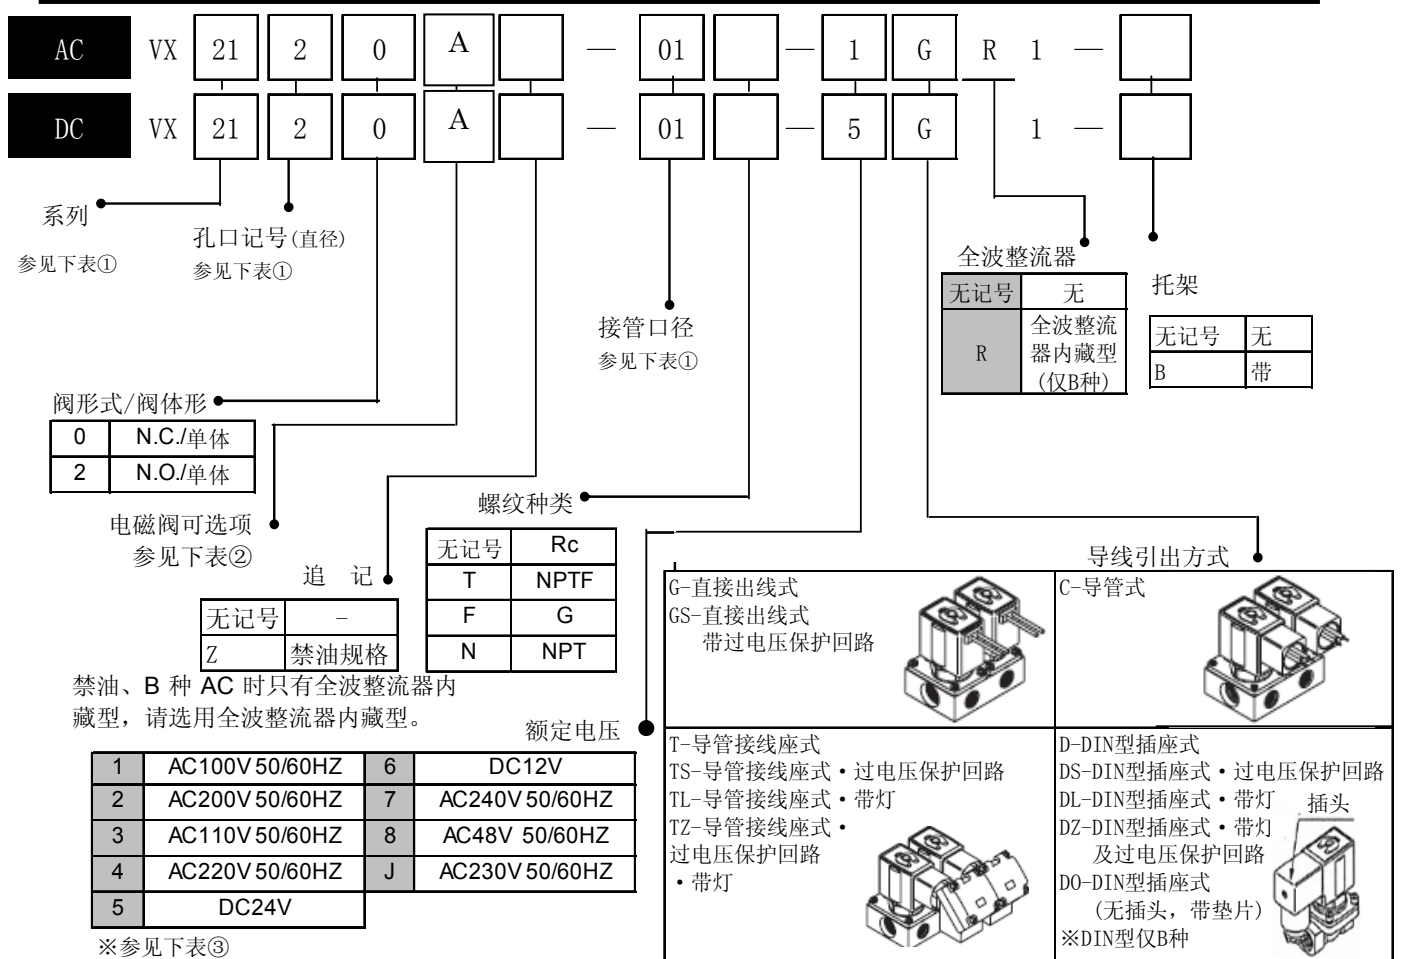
AC VX 21 2 0 A — 01 — 1 G R 1 —

DC VX 21 2 0 A — 01 — 5 G 1 —

系列
参见下表①

孔口记号(直径)
参见下表①

全波整流器

| 无记号 | 无 |
|---|---|
| R | 全波整流器内藏型（仅B种） |

托架

| 无记号 | 无 |
|---|---|
| B | 带 |

接管口径
参见下表①

阀形式/阀体形

| 0 | N.C./单体 |
|---|---|
| 2 | N.O./单体 |

螺纹种类

| 无记号 | Rc |
|---|---|
| T | NPTF |
| F | G |
| N | NPT |

电磁阀可选项
参见下表②

追 记

| 无记号 | - |
|---|---|
| Z | 禁油规格 |

禁油、B 种 AC 时只有全波整流器内藏型，请选用全波整流器内藏型。

额定电压

| 1 | AC100V 50/60HZ | 6 | DC12V |
|---|---|---|---|
| 2 | AC200V 50/60HZ | 7 | AC240V 50/60HZ |
| 3 | AC110V 50/60HZ | 8 | AC48V 50/60HZ |
| 4 | AC220V 50/60HZ | J | AC230V 50/60HZ |
| 5 | DC24V | | |

※参见下表③

导线引出方式

G-直接出线式
GS-直接出线式
带过电压保护回路

C-导管式

T-导管接线座式
TS-导管接线座式・过电压保护回路
TL-导管接线座式・带灯
TZ-导管接线座式・过电压保护回路・带灯

D-DIN型插座式
DS-DIN型插座式・过电压保护回路
DL-DIN型插座式・带灯
DZ-DIN型插座式・带灯及过电压保护回路
DO-DIN型插座式
(无插头，带垫片)
※DIN型仅B种

插头